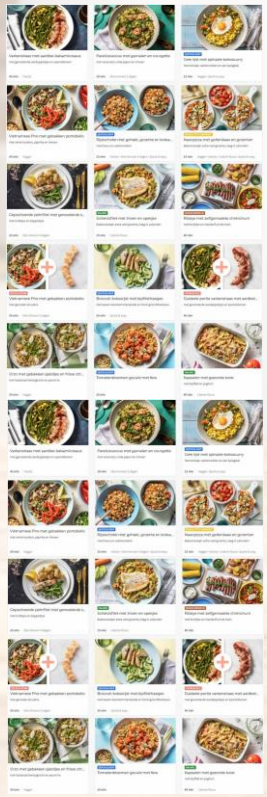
Vegetarisch met spinazie en bakaardappelen

Pastasalade met groenten en courgette

Gele rijst met spinazie en ei

Vegetarische Pita met gebakken pomodori

Rijstschotel met gehakt, groente en tomaat

Rijstschotel met gehakt en pesto

Capuchinasalade met kip en groenten

Schelvis met linzen en spinazie

Wraps met zalm

Vegetarische Pita met gebakken pomodori

Broccoli met kip

Duitse salade

Orzo met gebakken courgette

Zomerse salade met feta

Aardappelovenschotel

Vegetarisch met spinazie en bakaardappelen

Pastasalade met groenten en courgette

Gele rijst met spinazie en ei

Vegetarische Pita met gebakken pomodori

Rijstschotel met gehakt, groente en tomaat

Rijstschotel met gehakt en pesto

Capuchinasalade met kip en groenten

Schelvis met linzen en spinazie

Wraps met zalm

Vegetarische Pita met gebakken pomodori

Broccoli met kip

Duitse salade

Orzo met gebakken courgette

Zomerse salade met feta

Aardappelovenschotel